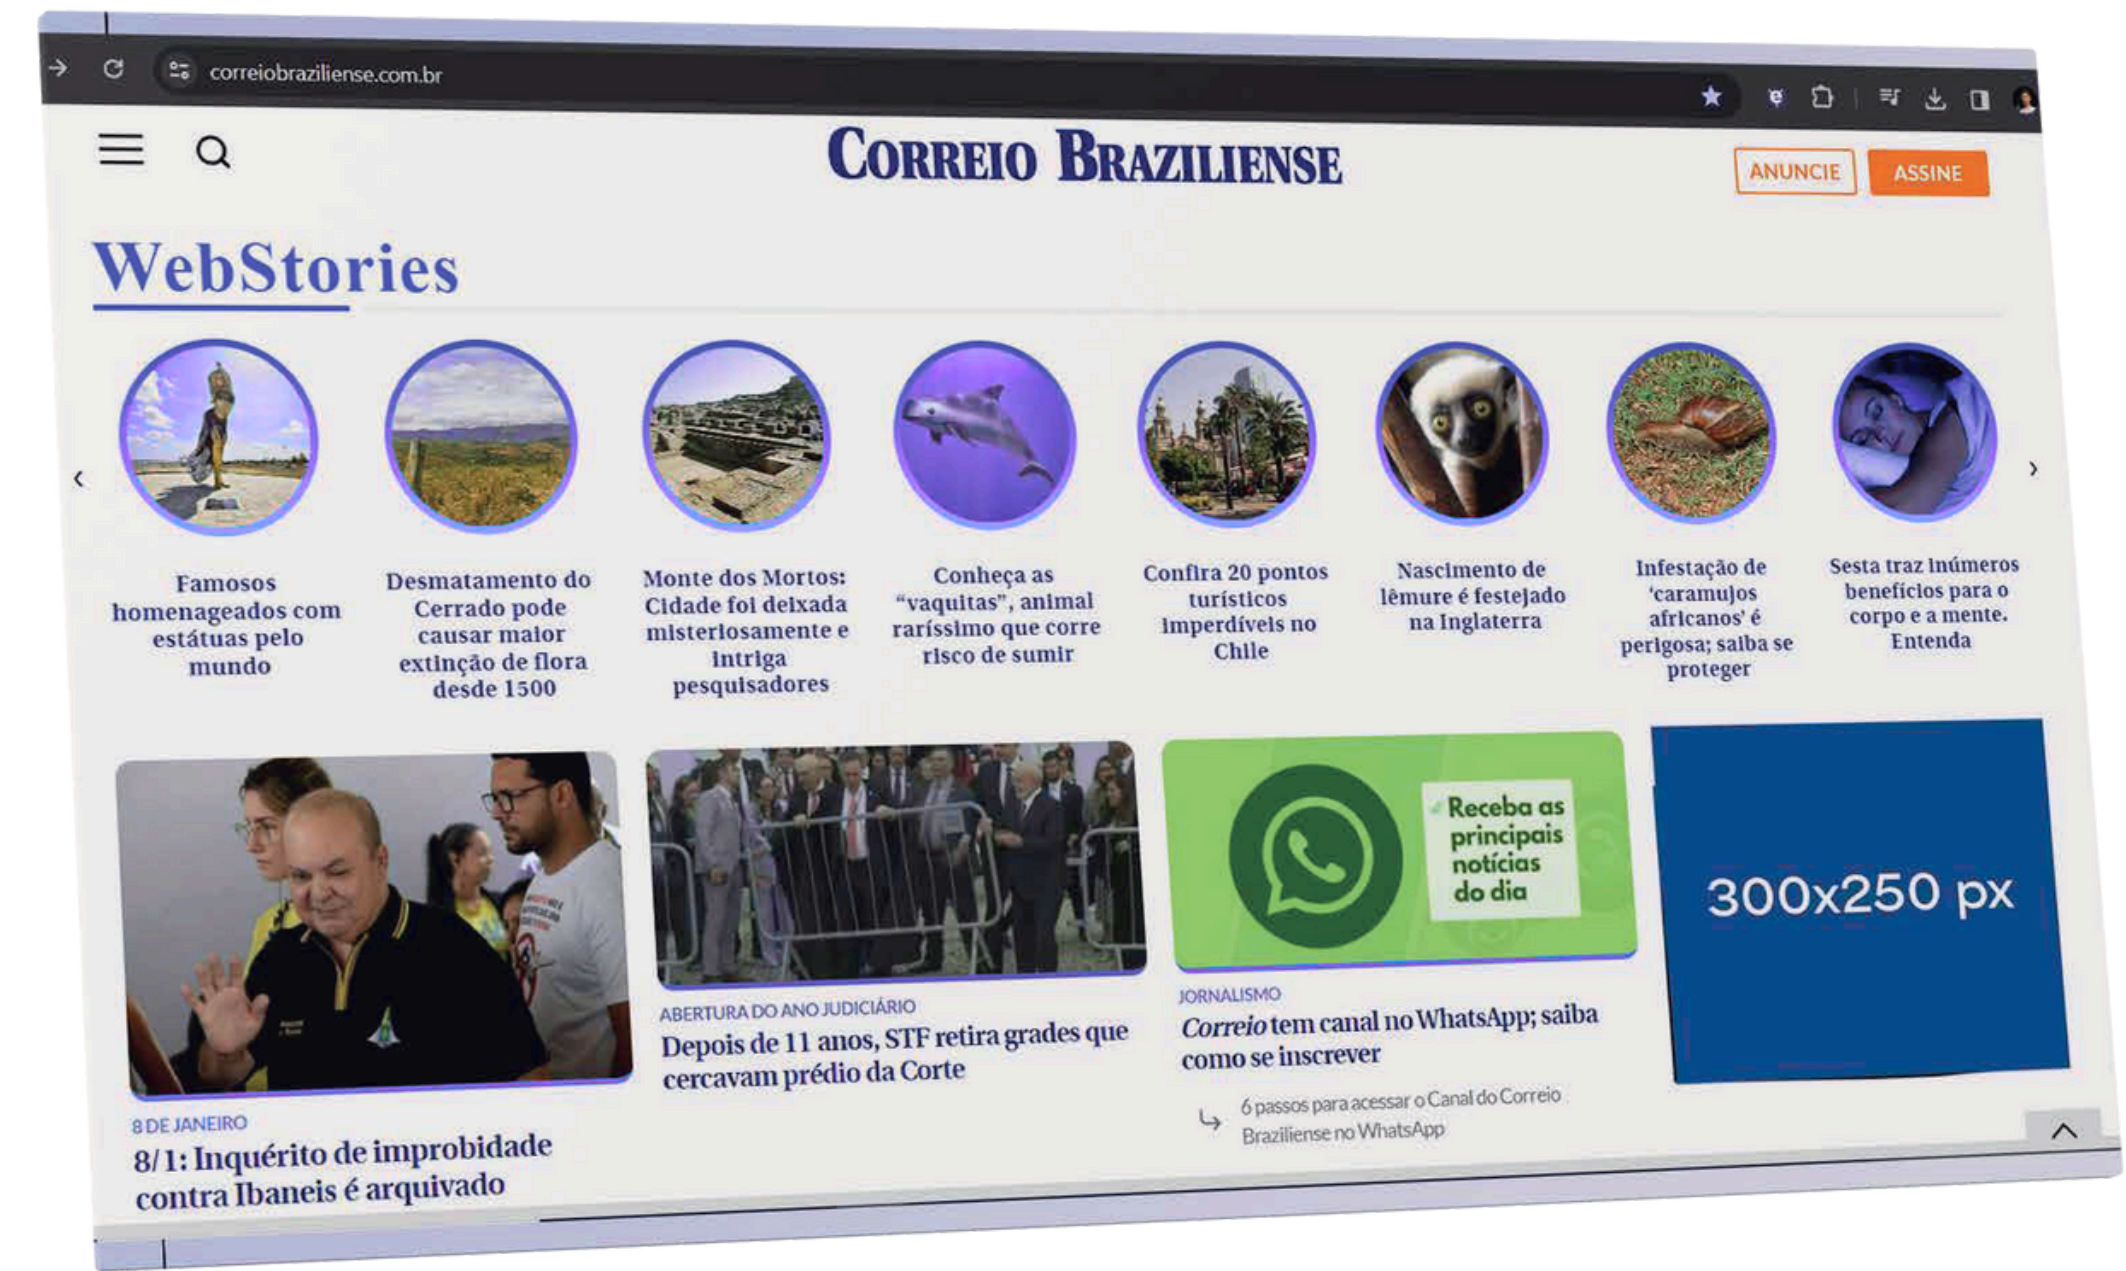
correiobraziliense.com.br

CORREIO BRAZILIENSE

ANUNCIE ASSINE

WebStories

Famosos homenageados com estátuas pelo mundo

Desmatamento do Cerrado pode causar maior extinção de flora desde 1500

Monte dos Mortos: Cidade foi deixada misteriosamente e intriga pesquisadores

Conheça as "vaquitas", animal raríssimo que corre risco de sumir

Confira 20 pontos turísticos imperdíveis no Chile

Nascimento de lêmure é festejado na Inglaterra

Infestação de 'caramujos africanos' é perigosa; saiba se proteger

Sesta traz inúmeros benefícios para o corpo e a mente. Entenda

8 DE JANEIRO

8/1: Inquérito de improbidade contra Ibaneis é arquivado

ABERTURA DO ANO JUDICIÁRIO

Depois de 11 anos, STF retira grades que cercavam prédio da Corte

Receba as principais notícias do dia

JORNALISMO

Correio tem canal no WhatsApp; saiba como se inscrever

6 passos para acessar o Canal do Correio Braziliense no WhatsApp

300x250 px